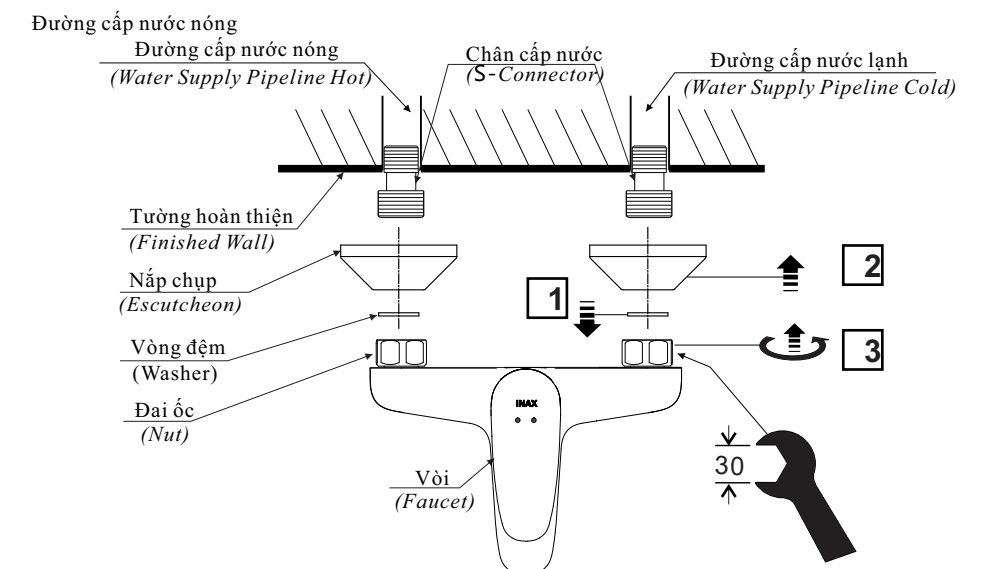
Đường cấp nước nóng

Đường cấp nước nóng
(Water Supply Pipeline Hot)

Chân cấp nước
(S-Connector)

Đường cấp nước lạnh
(Water Supply Pipeline Cold)

Tường hoàn thiện
(Finished Wall)

Nắp chụp
(Escutcheon)

2

1

Vòng đệm
(Washer)

3

Đai ốc
(Nut)

INAX

30

Vòi
(Faucet)